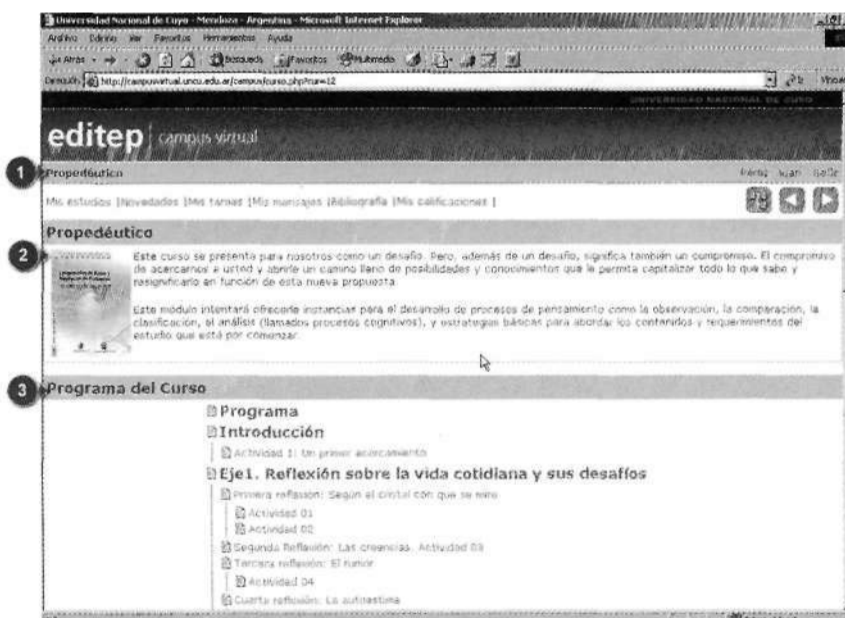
Universidad Nacional de Cuyo - Mendoza - Argentina - Microsoft Internet Explorer

Archivo Edición Ver Favoritos Herramientas Ayuda

Atrás Búsqueda Favoritos Multimedia

Dirección http://campusvirtual.uncu.edu.ar/campus/curso.php?nam=12

UNIVERSIDAD NACIONAL DE CUYO

editep | campus virtual

1 Propedéutico

Inicio Ayuda Salir

Mis estudios |Novedades |Mis tareas |Mis mensajes |Bibliografía |Mis calificaciones |

2 Propedéutico

Este curso se presenta para nosotros como un desafío. Pero, además de un desafío, significa también un compromiso. El compromiso de acercarnos a usted y abrirle un camino lleno de posibilidades y conocimientos que le permita capitalizar todo lo que sabe y resignificarlo en función de esta nueva propuesta.

Este módulo intentará ofrecerle instancias para el desarrollo de procesos de pensamiento como la observación, la comparación, la clasificación, el análisis (llamados procesos cognitivos), y estrategias básicas para abordar los contenidos y requerimientos del estudio que está por comenzar.

3 Programa del Curso

Programa

Introducción

Actividad 1: Un primer acercamiento

Eje1. Reflexión sobre la vida cotidiana y sus desafíos

Primera reflexión: Según el cristal con que se mire

Actividad 01

Actividad 02

Segunda Reflexión: Las creencias. Actividad 03

Tercera reflexión: El humor

Actividad 04

Cuarta reflexión: La autoestima